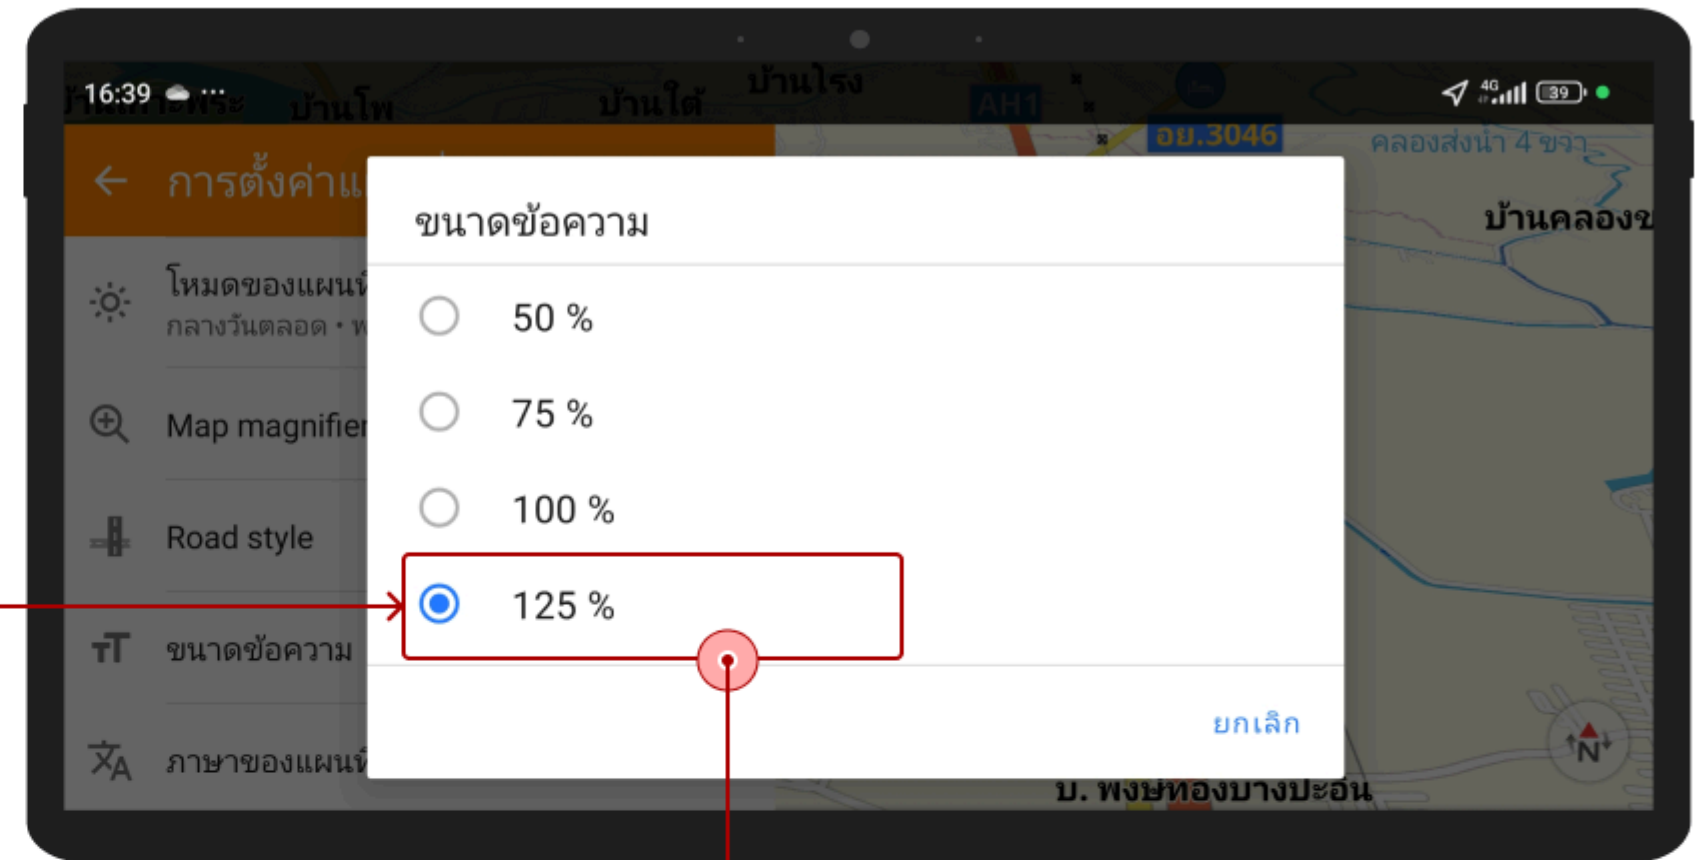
16:39 ···

4G 39

การตั้งค่าแ

โหมดของแผนที่
กลางวันตลอด • พ

Map magnifier

Road style

ขนาดข้อความ

ภาษาของแผนที่

บ้านใต้ บ้านโพ บ้านไร่ง AH1 อย.3046 คลองส่งน้ำ 4 ขวา บ้านคลองข

ขนาดข้อความ

50 %

75 %

100 %

125 %

ยกเลิก

N

บ. พงษ์ทองบางปะอิน